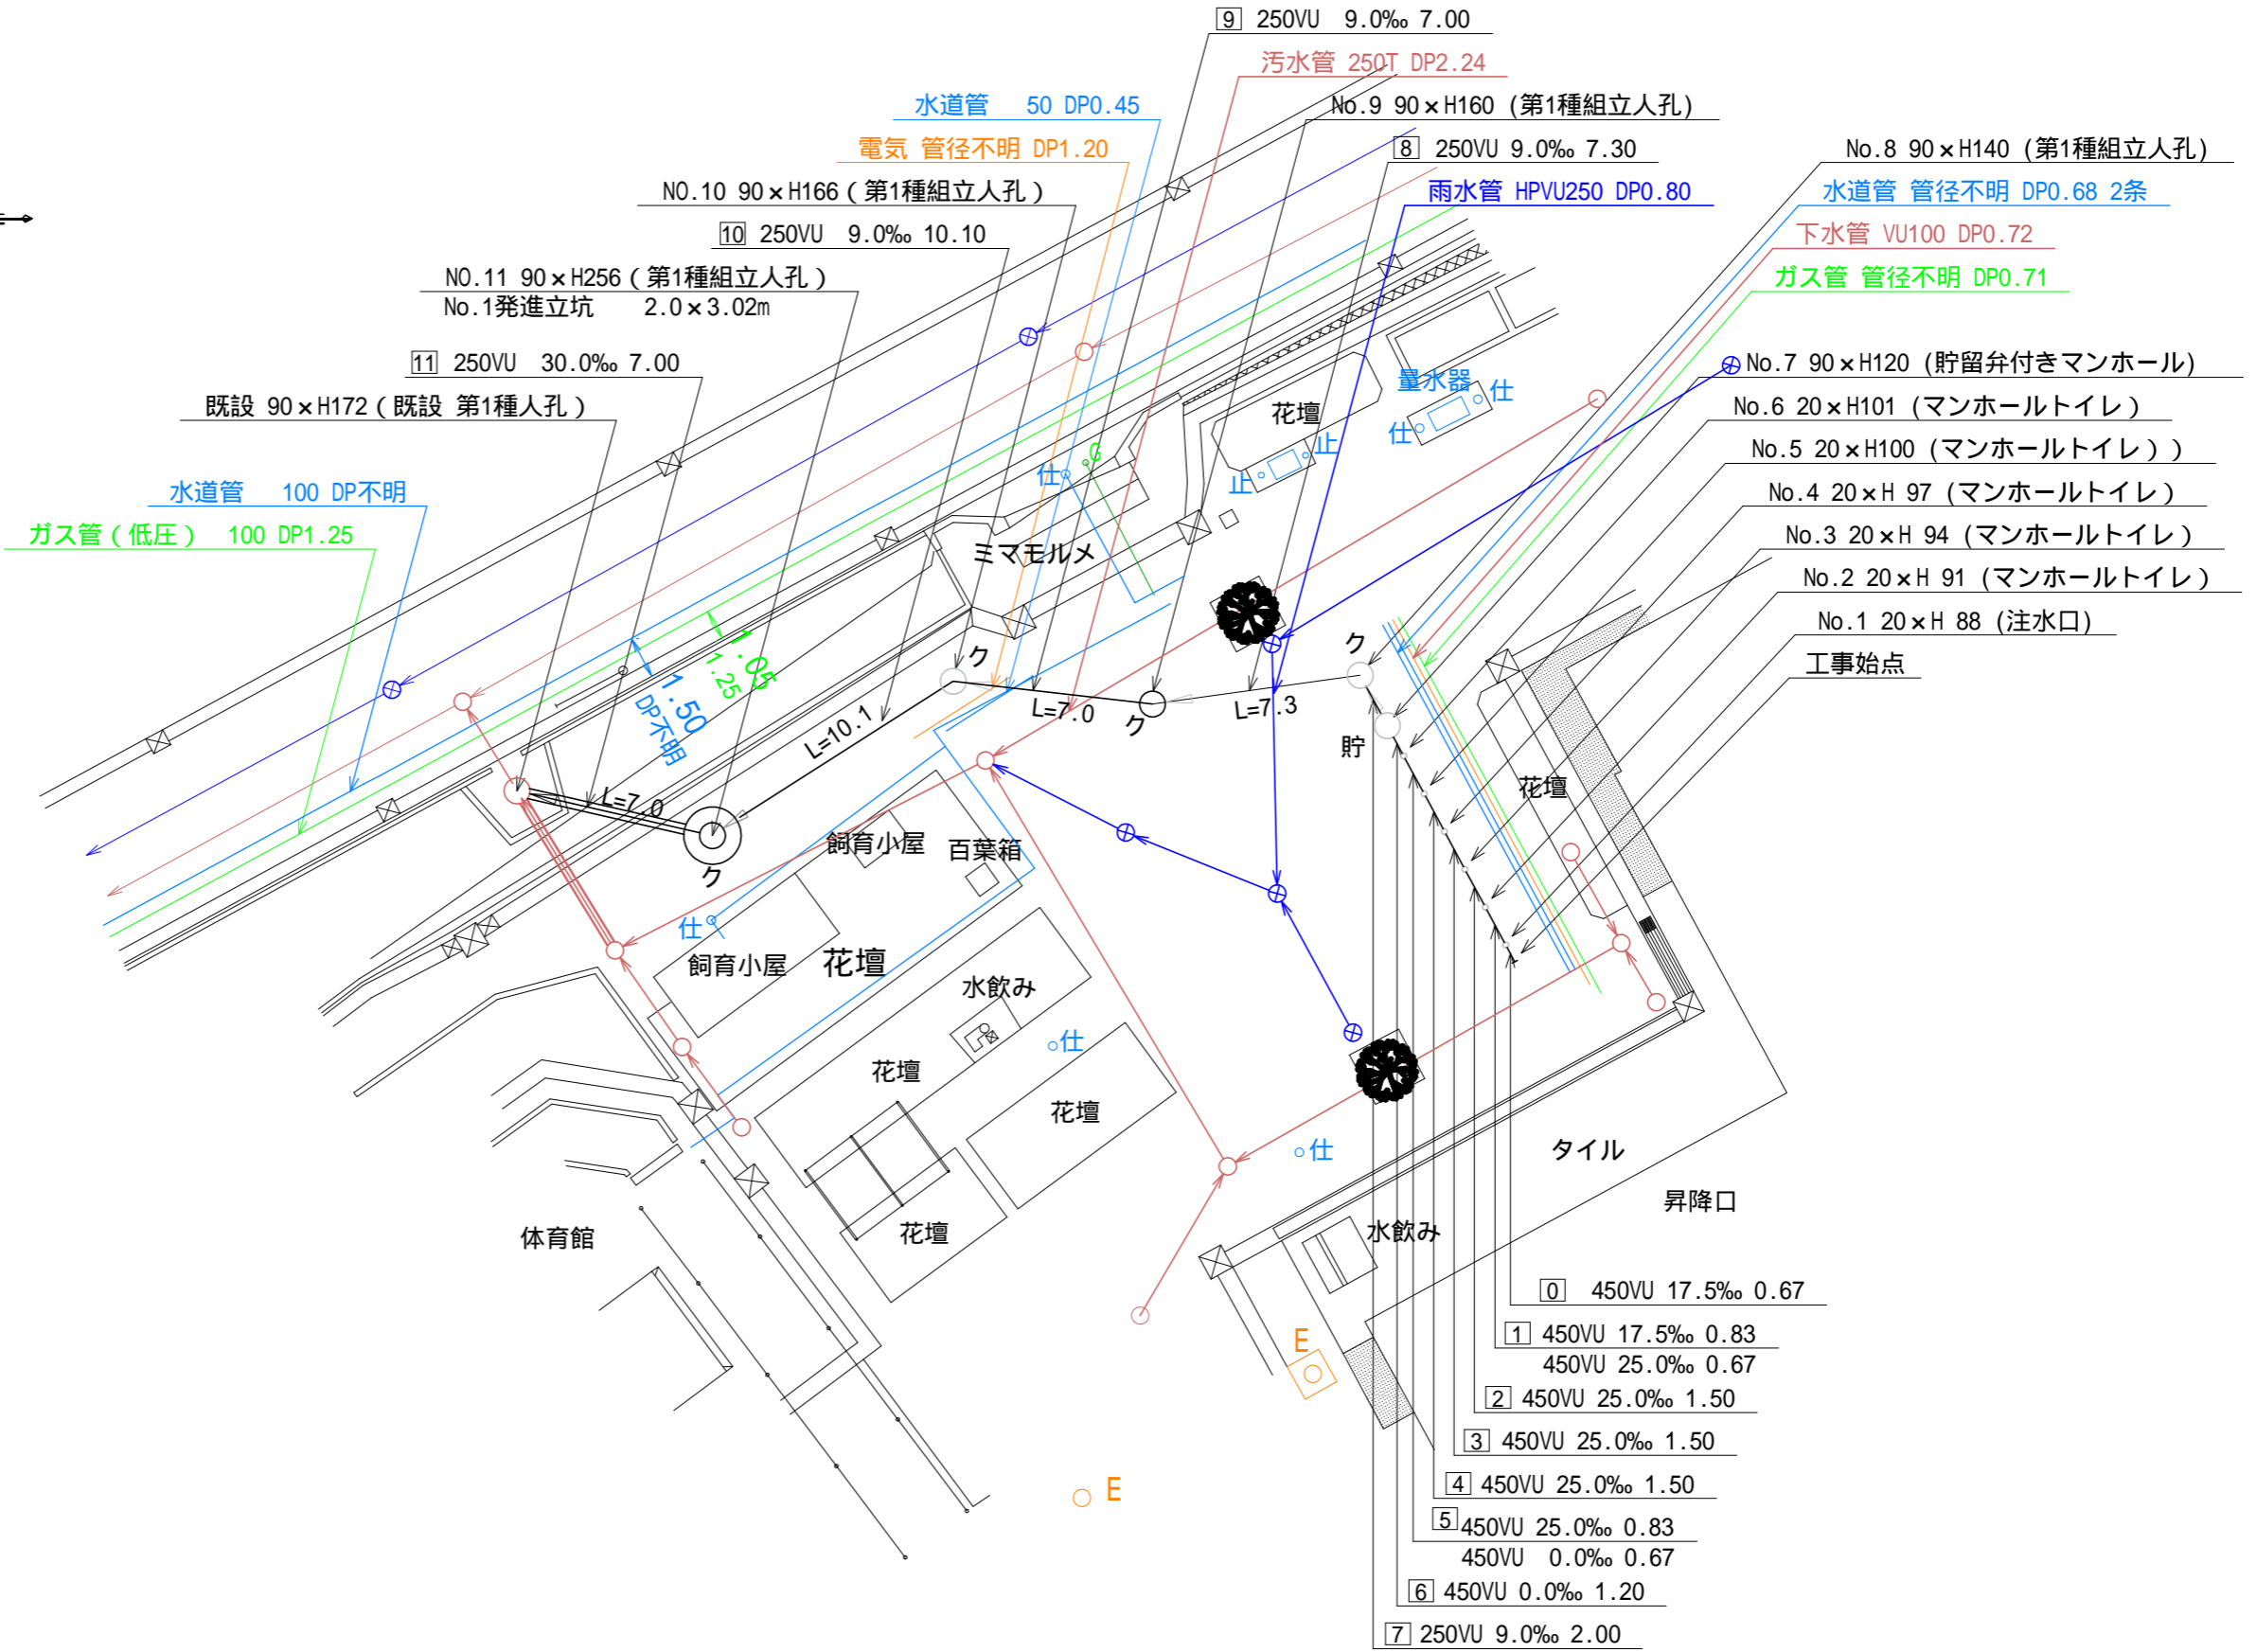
9 250VU 9.0‰ 7.00
汚水管 250T DP2.24
水道管 50 DP0.45
No.9 90×H160（第1種組立人孔）
電気 管径不明 DP1.20
8 250VU 9.0‰ 7.30
No.8 90×H140（第1種組立人孔）
NO.10 90×H166（第1種組立人孔）
雨水管 HPVU250 DP0.80
水道管 管径不明 DP0.68 2条
10 250VU 9.0‰ 10.10
下水管 VU100 DP0.72
ガス管 管径不明 DP0.71
NO.11 90×H256（第1種組立人孔）
No.1発進立坑 2.0×3.02m
11 250VU 30.0‰ 7.00
No.7 90×H120（貯留弁付きマンホール）
既設 90×H172（既設 第1種人孔）
No.6 20×H101（マンホールトイレ）
No.5 20×H100（マンホールトイレ））
水道管 100 DP不明
No.4 20×H 97（マンホールトイレ）
ガス管（低圧） 100 DP1.25
No.3 20×H 94（マンホールトイレ）
No.2 20×H 91（マンホールトイレ）
No.1 20×H 88（注水口）
工事始点
量水器
仕
花壇
止
仕
止
仕
G
ミマモルメ
1.05
1.25
1.50
DP不明
ク
ク
ク
L=10.1
L=7.0
L=7.3
L=7.0
貯
花壇
ク
飼育小屋
百葉箱
仕
飼育小屋
花壇
水飲み
仕
花壇
花壇
花壇
仕
タイル
昇降口
体育館
水飲み
E
E
0 450VU 17.5‰ 0.67
1 450VU 17.5‰ 0.83
450VU 25.0‰ 0.67
2 450VU 25.0‰ 1.50
3 450VU 25.0‰ 1.50
4 450VU 25.0‰ 1.50
5 450VU 25.0‰ 0.83
450VU 0.0‰ 0.67
6 450VU 0.0‰ 1.20
7 250VU 9.0‰ 2.00